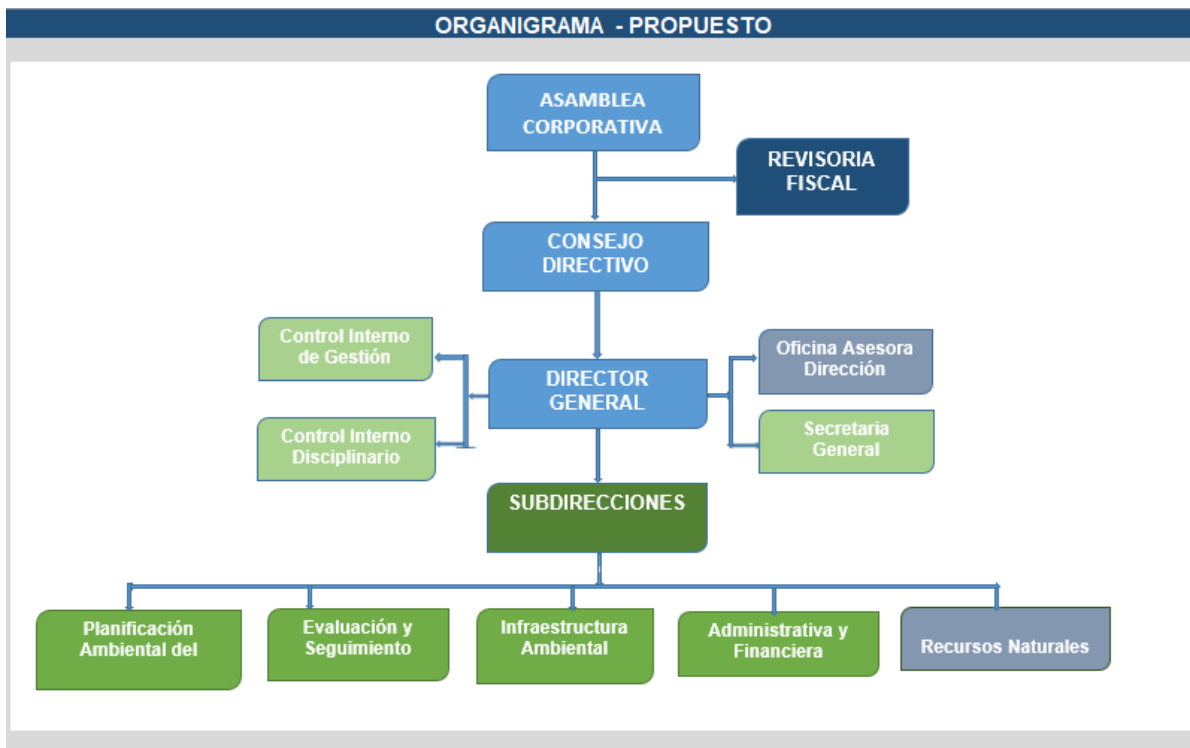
ORGANIGRAMA - PROPUESTO

ASAMBLEA CORPORATIVA

REVISORIA FISCAL

CONSEJO DIRECTIVO

Control Interno de Gestión

Control Interno Disciplinario

DIRECTOR GENERAL

Oficina Asesora Dirección

Secretaria General

SUBDIRECCIONES

Planificación Ambiental del

Evaluación y Seguimiento

Infraestructura Ambiental

Administrativa y Financiera

Recursos Naturales